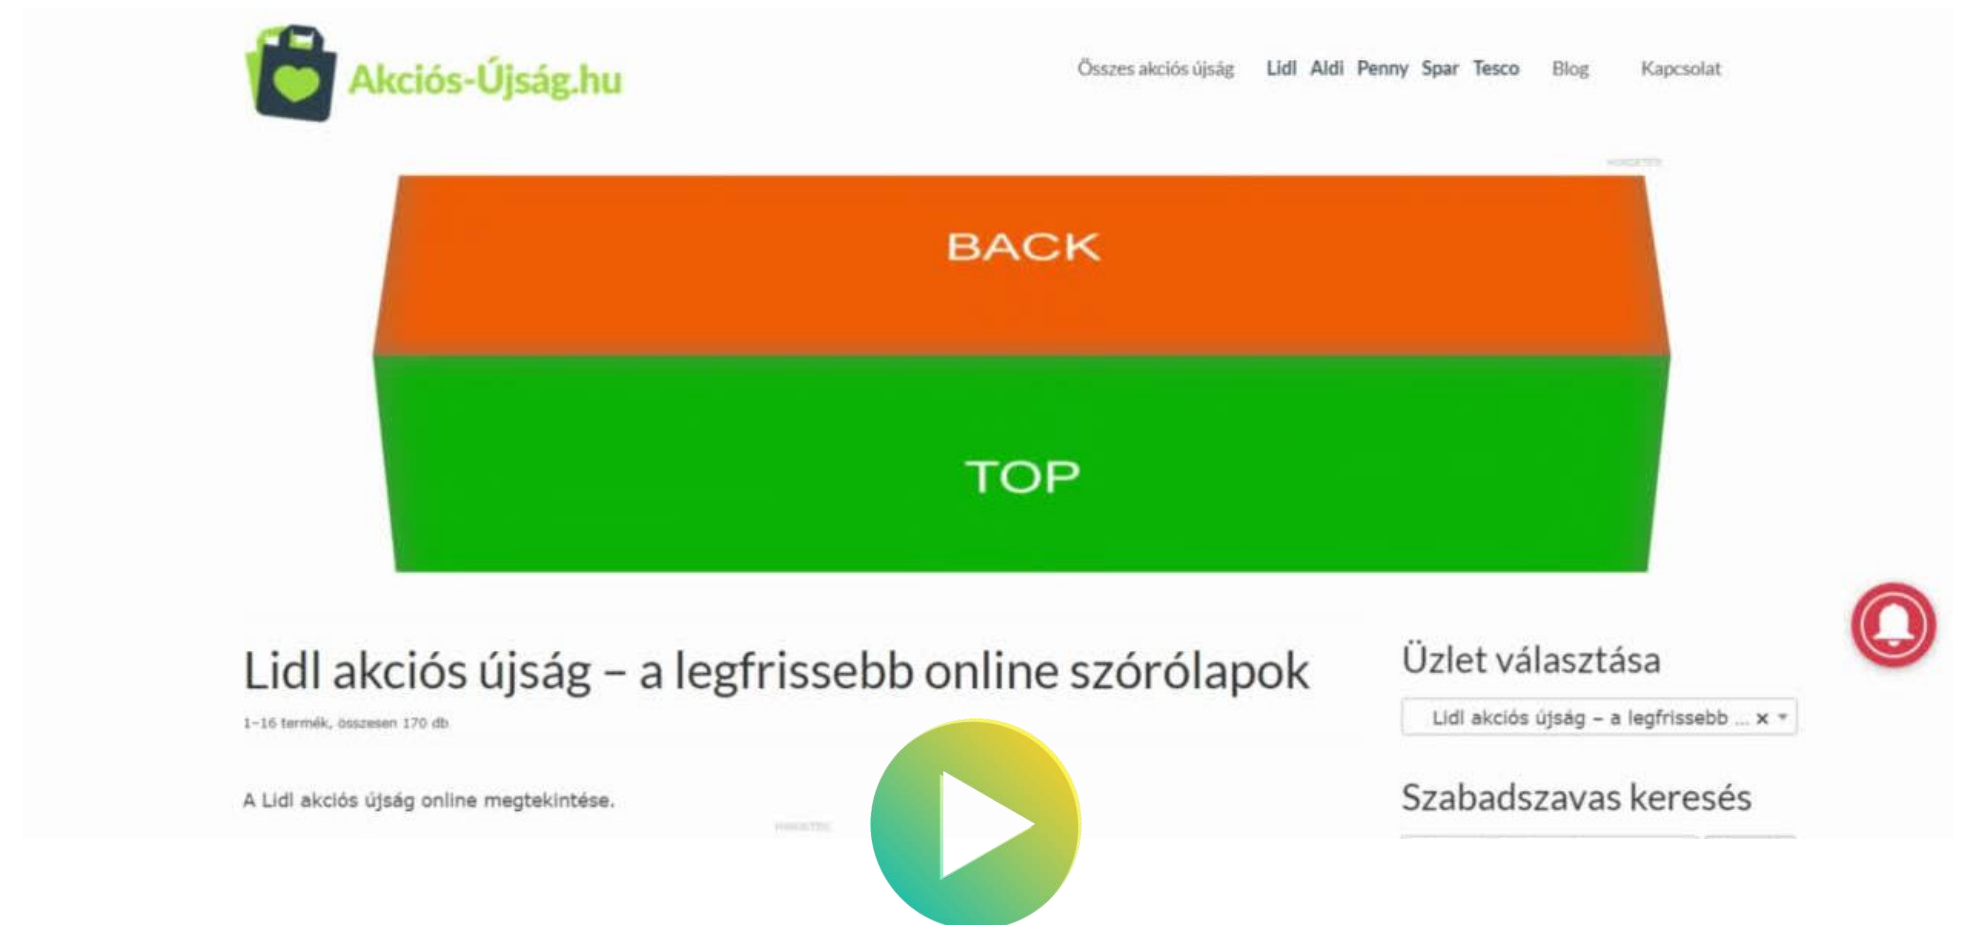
Akciós-Újság.hu

Összes akciós újság Lidl Aldi Penny Spar Tesco Blog Kapcsolat

BACK

TOP

Lidl akciós újság – a legfrissebb online szórólapok

1–16 termék, összesen 170 db

A Lidl akciós újság online megtekintése.

Üzlet választása

Lidl akciós újság – a legfrissebb ... ×

Szabadszavas keresés